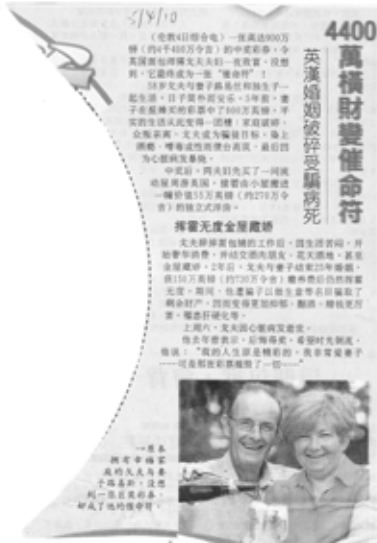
5/8/10

4400萬橫財變催命符

英漢婚姻破碎受騙病死

（倫敦4日綜合電）一張高達900萬鎊（約4400萬令吉）的中獎彩票，令英國貨車司機丈夫和一位救人；沒想到，它最終成為一張"催命符"！

58岁丈夫与妻子是從初中起就相恋，日子虽然过得安逸，5年前，妻子在超市买的彩票中了900万英镑，她实在生活从此变得一团糟；家庭破碎，众叛亲离，丈夫成为骗徒目标，染上酒瘾，嗜毒成性而债台高筑，最后因为心脏病发暴毙。

中奖后，两夫妇先买了一间高级屋与豪华车，接着由小屋搬进一栋价值55万英镑（约270万令吉）的独立式洋房。

揮霍無度金屋藏嬌

丈夫辞掉货车司机的工作后，开始奢华消费，并结交酒肉朋友，花天酒地，甚至金屋藏娇，2年后，丈夫与妻子结束35年婚姻，获150万英镑（约730万令吉）赡养费后仍然挥霍无度，期间，他还骗子以相当多手段诓取了剩余财产，因而变得更加酗酒，贩毒，赌钱来打发，导致肝硬化等。

上周六，丈夫因心脏病发逝世。

他去年曾表示，后悔得要，希望时光倒流，他说："我的人生原是幸福的，我非常爱妻子……这张彩票却摧毁了一切……"

一张彩票中了巨额奖金，丈夫与妻子陷入困境，没想到一张彩票变成催命符。